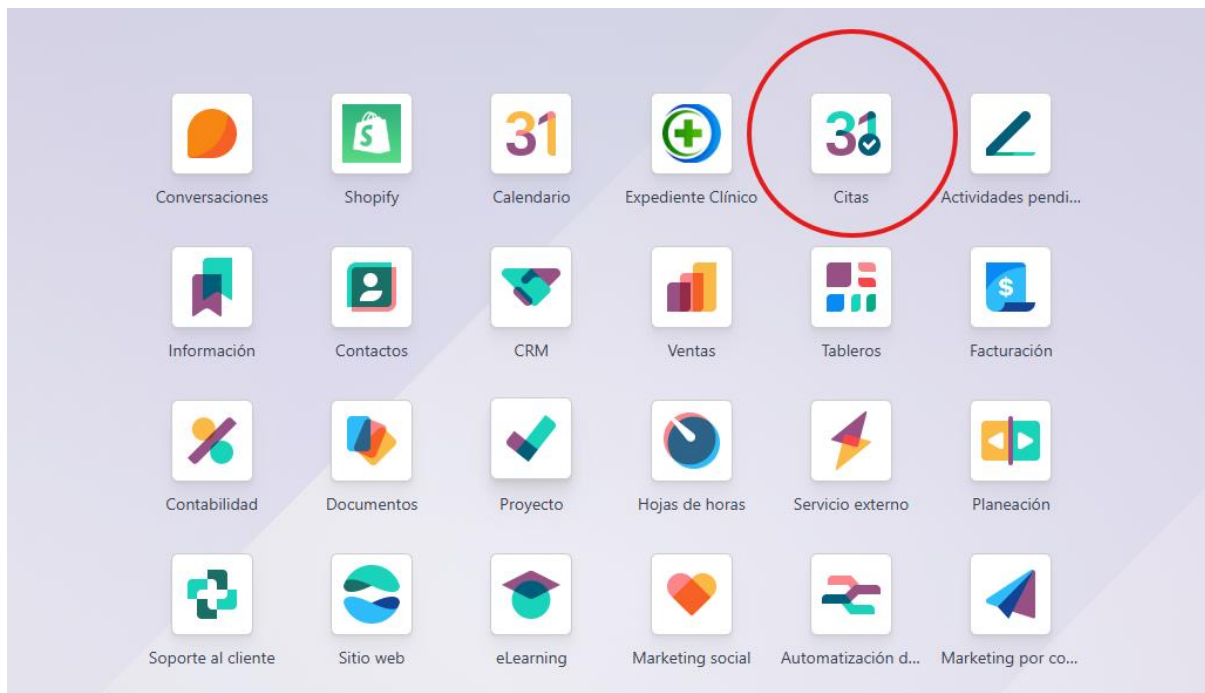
Conversaciones
Shopify
31
Calendario
Expediente Clínico
31
Citas
Actividades pendi...

Información
Contactos
CRM
Ventas
Tableros
$
Facturación

Contabilidad
Documentos
Proyecto
Hojas de horas
Servicio externo
Planeación

Soporte al cliente
Sitio web
eLearning
Marketing social
Automatización d...
Marketing por co...